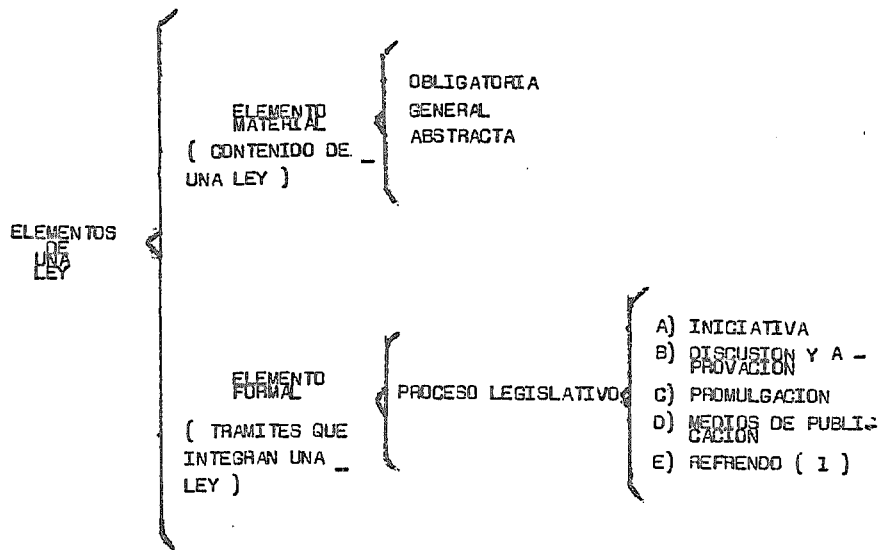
ELEMENTOS DE UNA LEY

ELEMENTO MATERIAL ( CONTENIDO DE UNA LEY )

OBLIGATORIA
GENERAL
ABSTRACTA

ELEMENTO FORMAL ( TRAMITES QUE INTEGRAN UNA LEY )

PROCESO LEGISLATIVO

A) INICIATIVA
B) DISCUSION Y APROVACION
C) PROMULGACION
D) MEDIOS DE PUBLICACION
E) REFRENDO ( 1 )